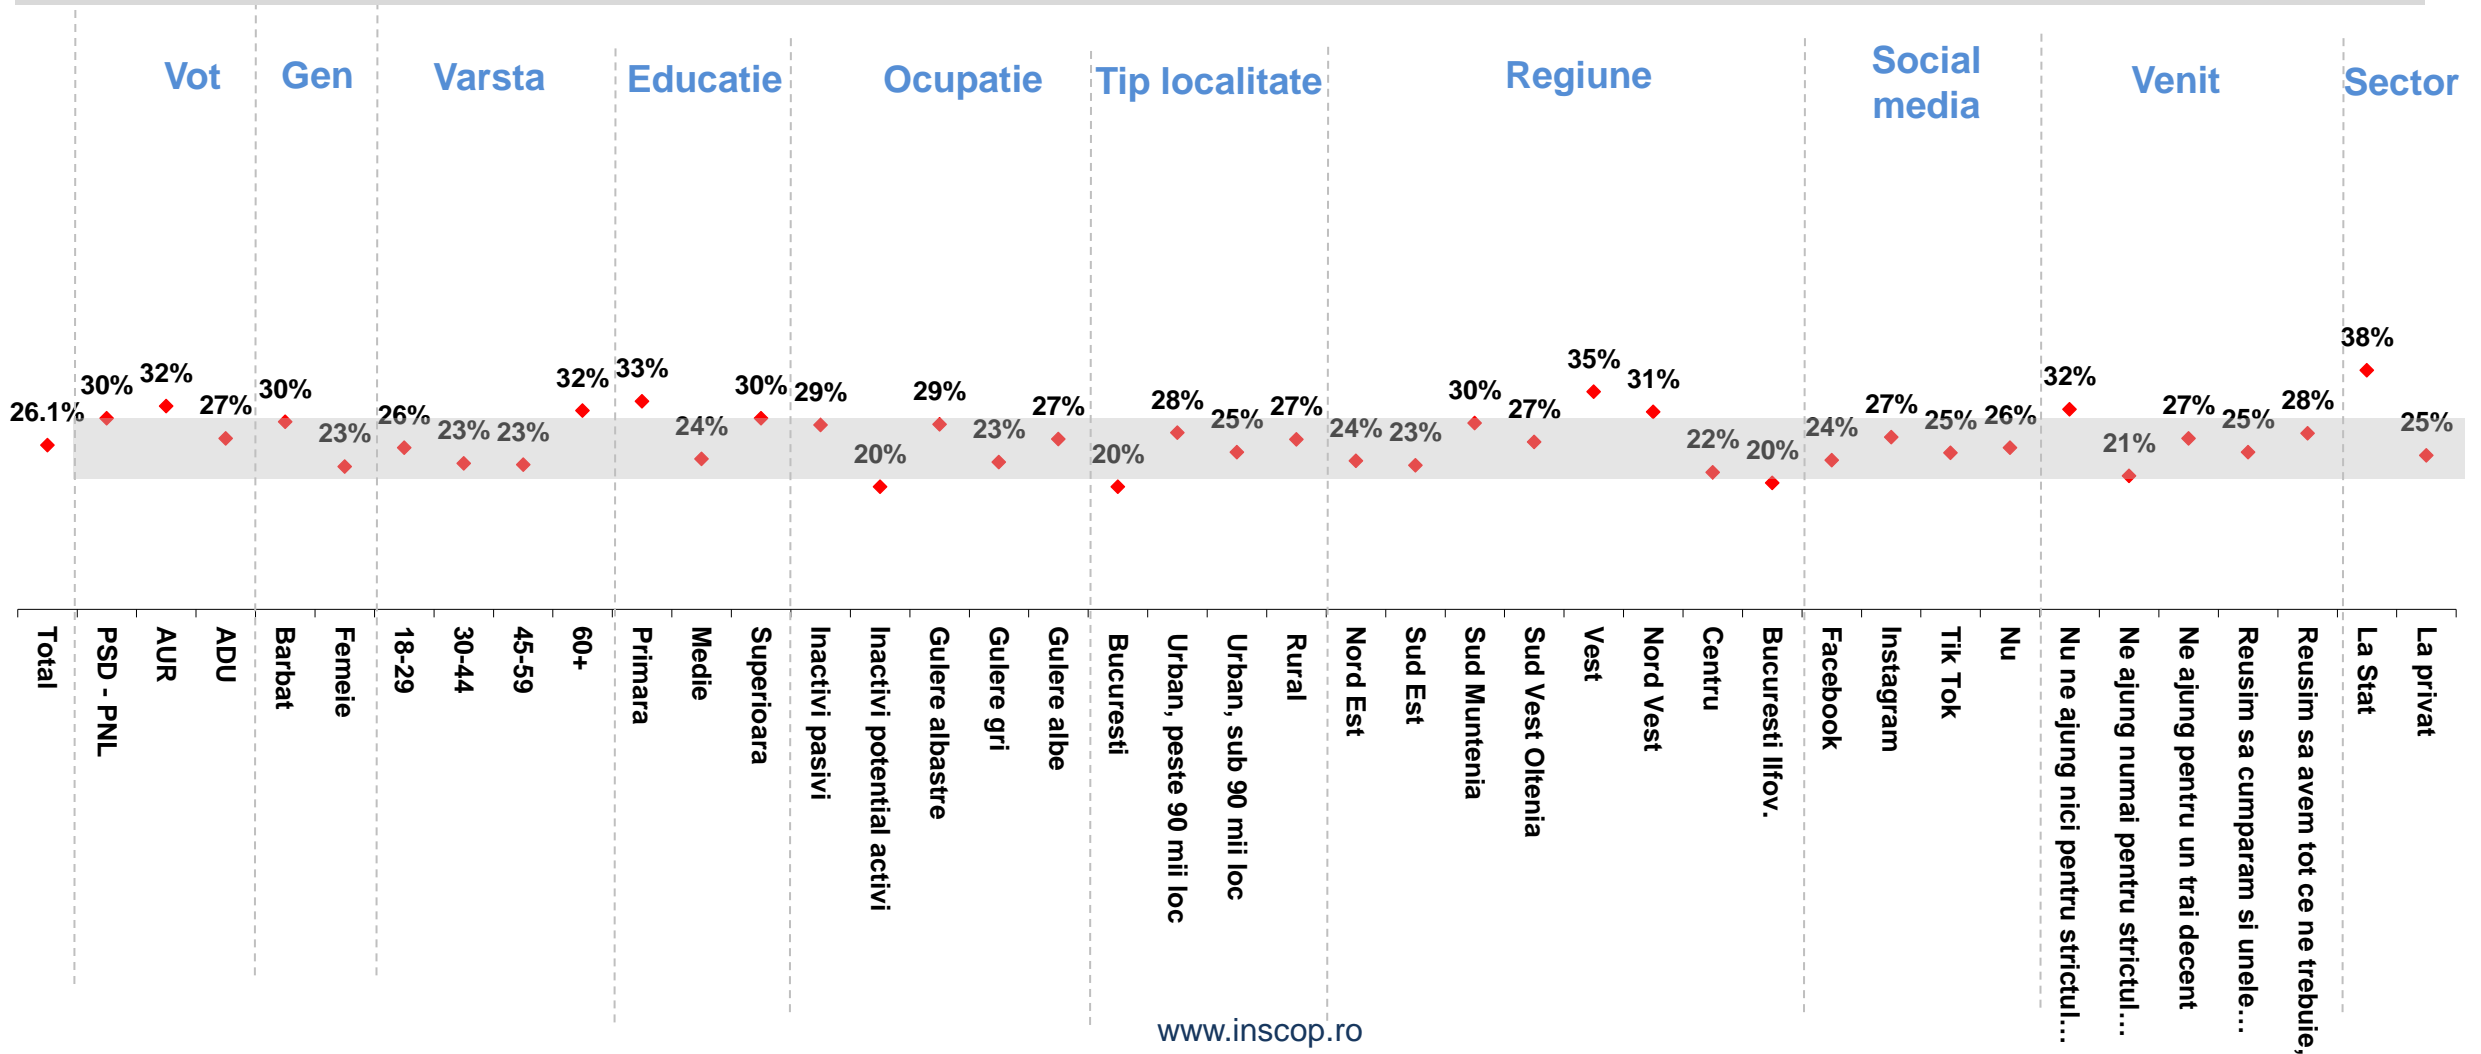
Vot
Gen
Varsta
Educatie
Ocupatie
Tip localitate
Regiune
Social media
Venit
Sector

| Total | PSD - PNL | AUR | ADU | Barbat | Femeie | 18-29 | 30-44 | 45-59 | 60+ | Primara | Medie | Superioara | Inactivi pasivi | Inactivi potential activi | Gulere albastre | Gulere gri | Gulere albe | Bucuresti | Urban, peste 90 mii loc | Urban, sub 90 mii loc | Rural | Nord Est | Sud Est | Sud Muntenia | Sud Vest Oltenia | Vest | Nord Vest | Centru | Bucuresti Ilfov. | Facebook | Instagram | Tik Tok | Nu | Nu ne ajung nici pentru strictul... | Ne ajung numai pentru strictul... | Ne ajung pentru un trai decent | Reusim sa cumparam si unele... | Reusim sa avem tot ce ne trebuie, | La Stat | La privat |
|---|---|---|---|---|---|---|---|---|---|---|---|---|---|---|---|---|---|---|---|---|---|---|---|---|---|---|---|---|---|---|---|---|---|---|---|---|---|---|---|---|
| 26.1% | 30% | 32% | 27% | 30% | 23% | 26% | 23% | 23% | 32% | 33% | 24% | 30% | 29% | 20% | 29% | 23% | 27% | 20% | 28% | 25% | 27% | 24% | 23% | 30% | 27% | 35% | 31% | 22% | 20% | 24% | 27% | 25% | 26% | 32% | 21% | 27% | 25% | 28% | 38% | 25% |

www.inscop.ro